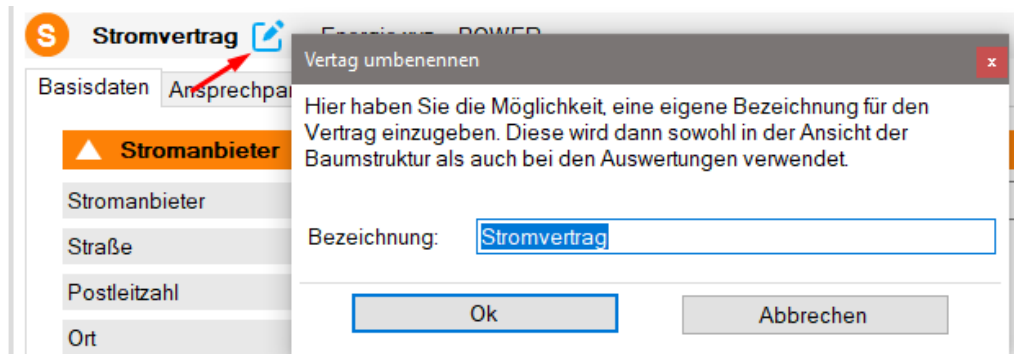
S Stromvertrag

Energie xyz - POWER

Basisdaten Ansprechpar

Stromanbieter

Stromanbieter

Straße

Postleitzahl

Ort

Vertag umbenennen

x

Hier haben Sie die Möglichkeit, eine eigene Bezeichnung für den Vertrag einzugeben. Diese wird dann sowohl in der Ansicht der Baumstruktur als auch bei den Auswertungen verwendet.

Bezeichnung: Stromvertrag

Ok

Abbrechen